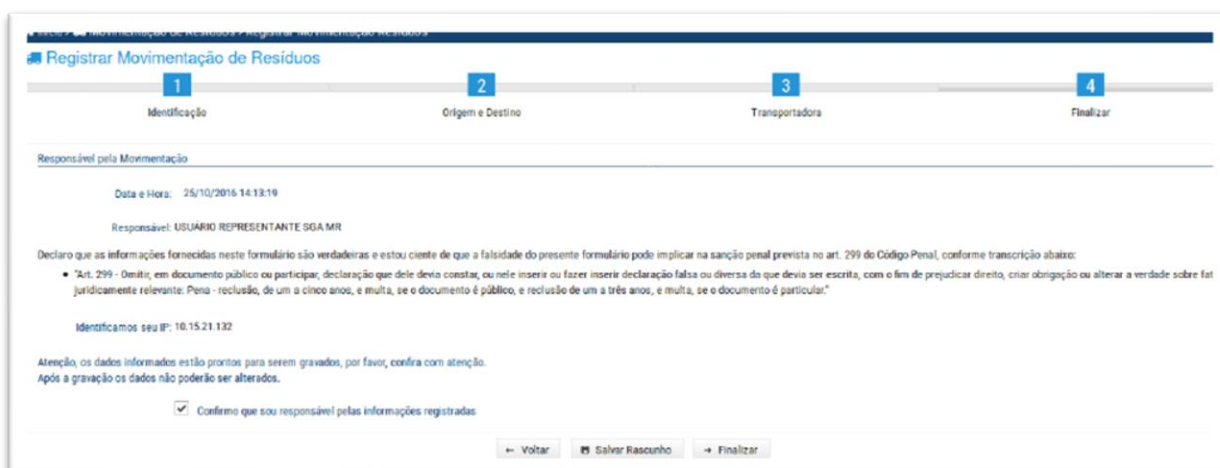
Início > Movimentação de Resíduos > Registrar Movimentação Resíduos

Registrar Movimentação de Resíduos

1 Identificação
2 Origem e Destino
3 Transportadora
4 Finalizar

Responsável pela Movimentação

Data e Hora: 25/10/2016 14:13:19

Responsável: USUÁRIO REPRESENTANTE SGA MR

Declaro que as informações fornecidas neste formulário são verdadeiras e estou ciente de que a falsidade do presente formulário pode implicar na sanção penal prevista no art. 299 do Código Penal, conforme transcrição abaixo:

• "Art. 299 - Omitir, em documento público ou particular, declaração que dele devia constar, ou nele inserir ou fazer inserir declaração falsa ou diversa da que devia ser escrita, com o fim de prejudicar direito, criar obrigação ou alterar a verdade sobre fat juridicamente relevante: Pena - reclusão, de um a cinco anos, e multa, se o documento é público, e reclusão de um a três anos, e multa, se o documento é particular."

Identificamos seu IP: 10.15.21.132

Atenção, os dados informados estão prontos para serem gravados, por favor, confira com atenção.
Após a gravação os dados não poderão ser alterados.

Confirmo que sou responsável pelas informações registradas

← Voltar   Salvar Rascunho   → Finalizar